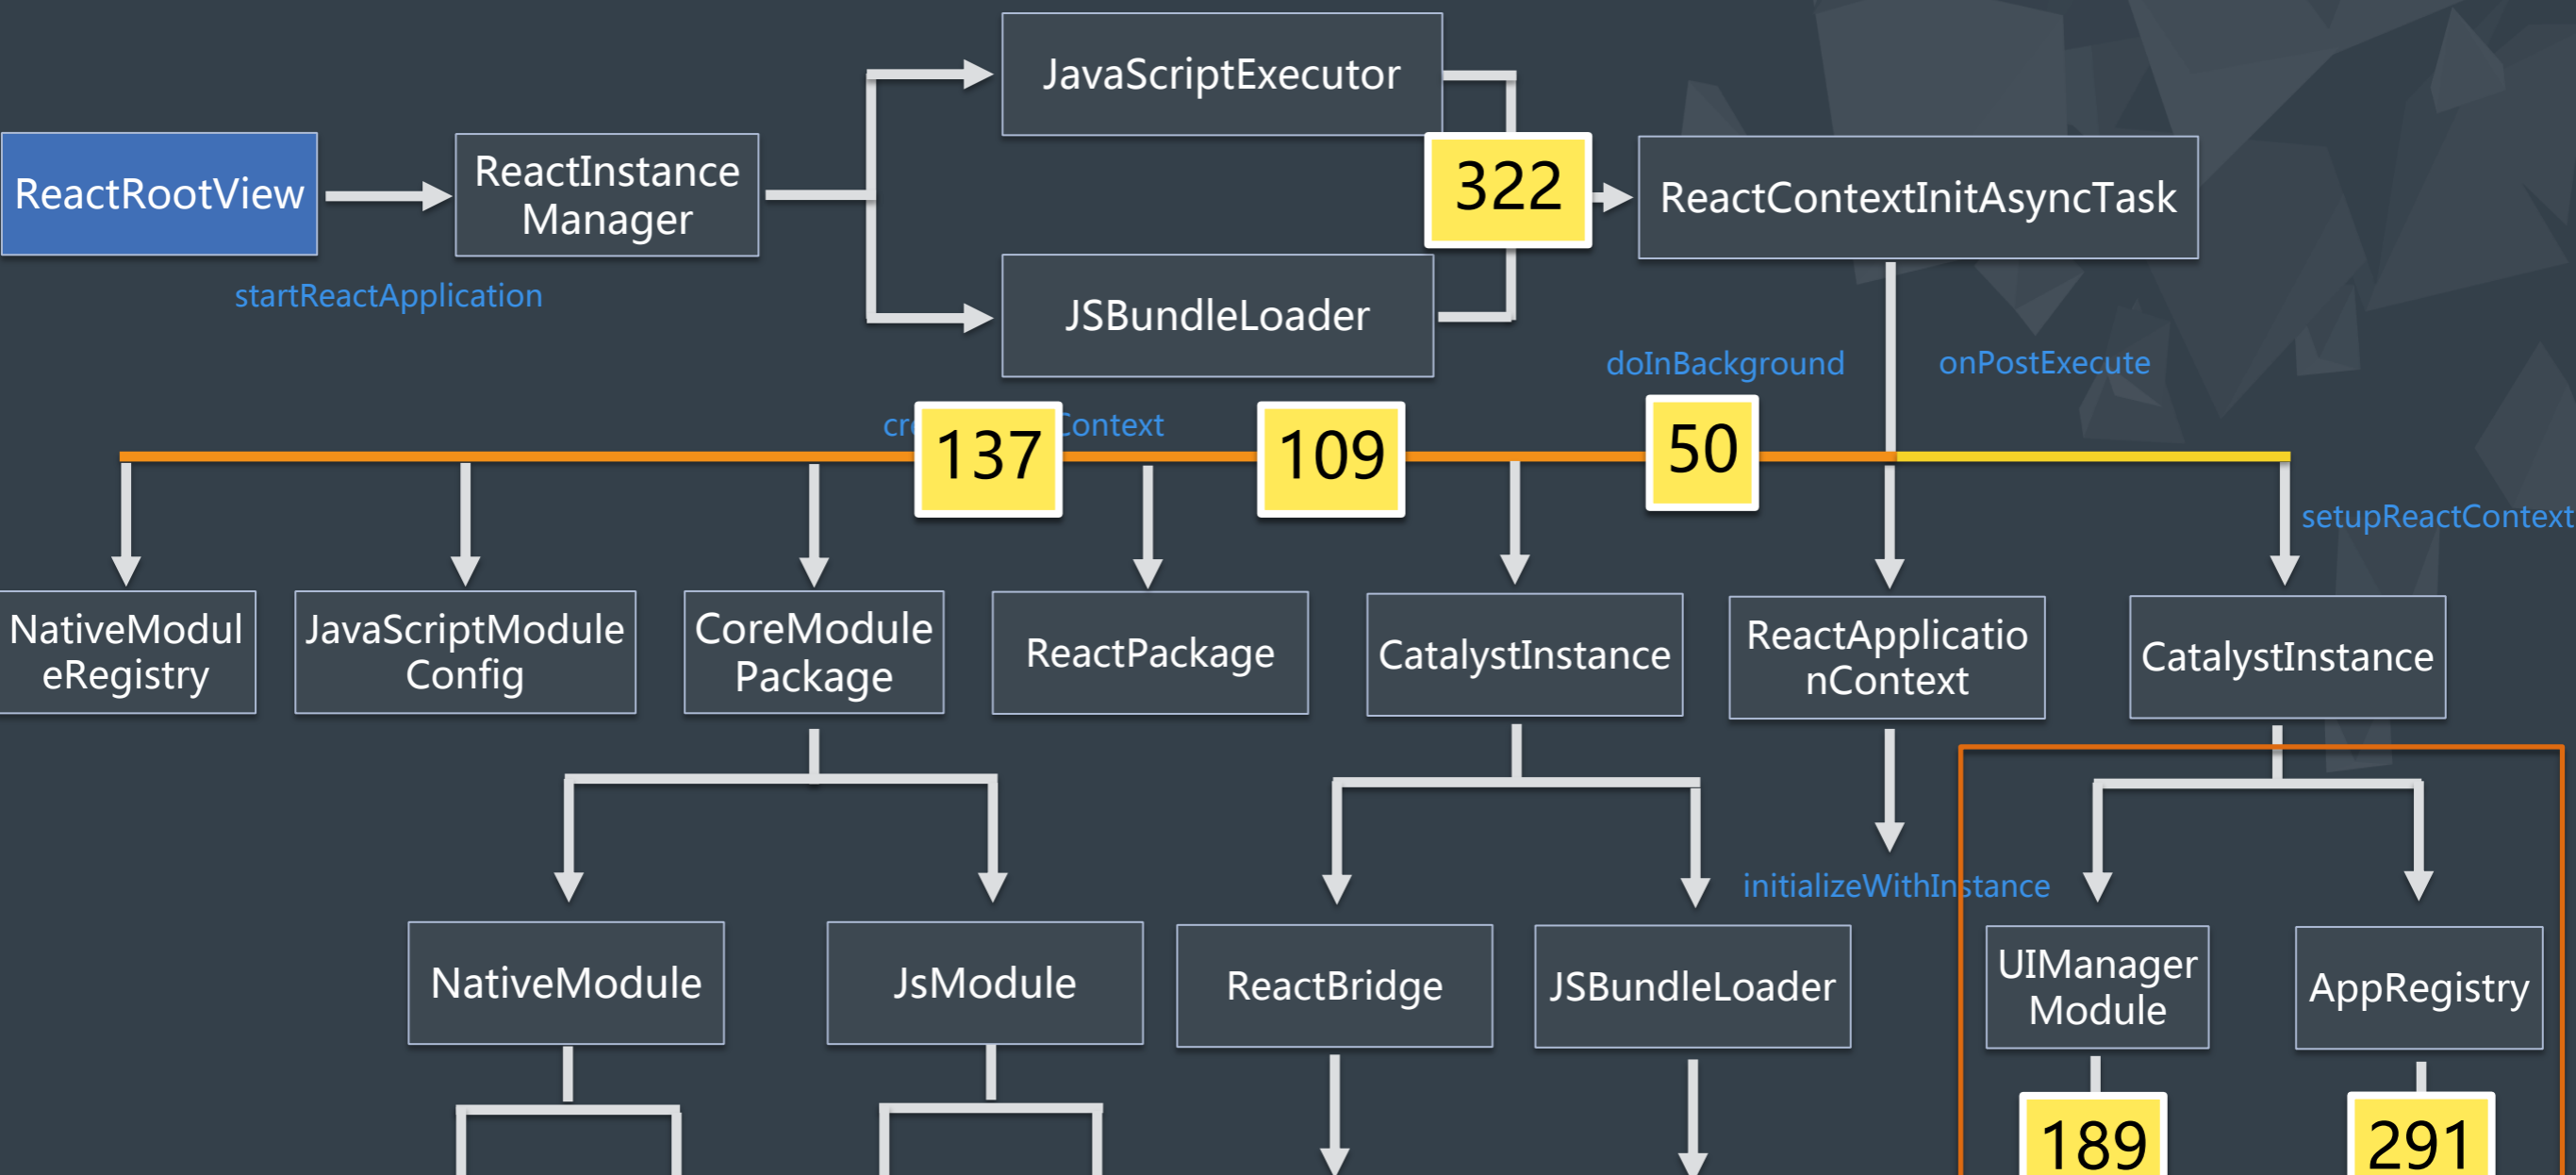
JavaScriptExecutor

ReactRootView

ReactInstance Manager

322

ReactContextInitAsyncTask

startReactApplication

JSBundleLoader

doInBackground

onPostExecute

cr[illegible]

137

Context

109

50

setupReactContext

NativeModuleRegistry

JavaScriptModule Config

CoreModule Package

ReactPackage

CatalystInstance

ReactApplicationContext

CatalystInstance

initializeWithInstance

NativeModule

JsModule

ReactBridge

JSBundleLoader

UIManager Module

AppRegistry

189

291